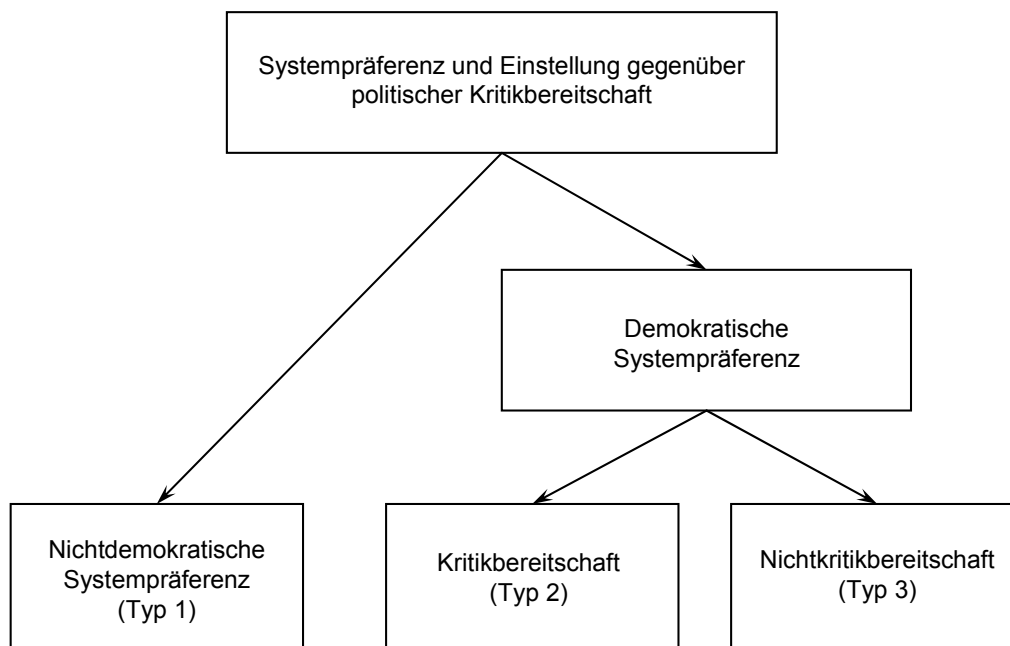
Systempräferenz und Einstellung gegenüber politischer Kritikbereitschaft

Demokratische Systempräferenz

Nichtdemokratische Systempräferenz (Typ 1)

Kritikbereitschaft (Typ 2)

Nichtkritikbereitschaft (Typ 3)